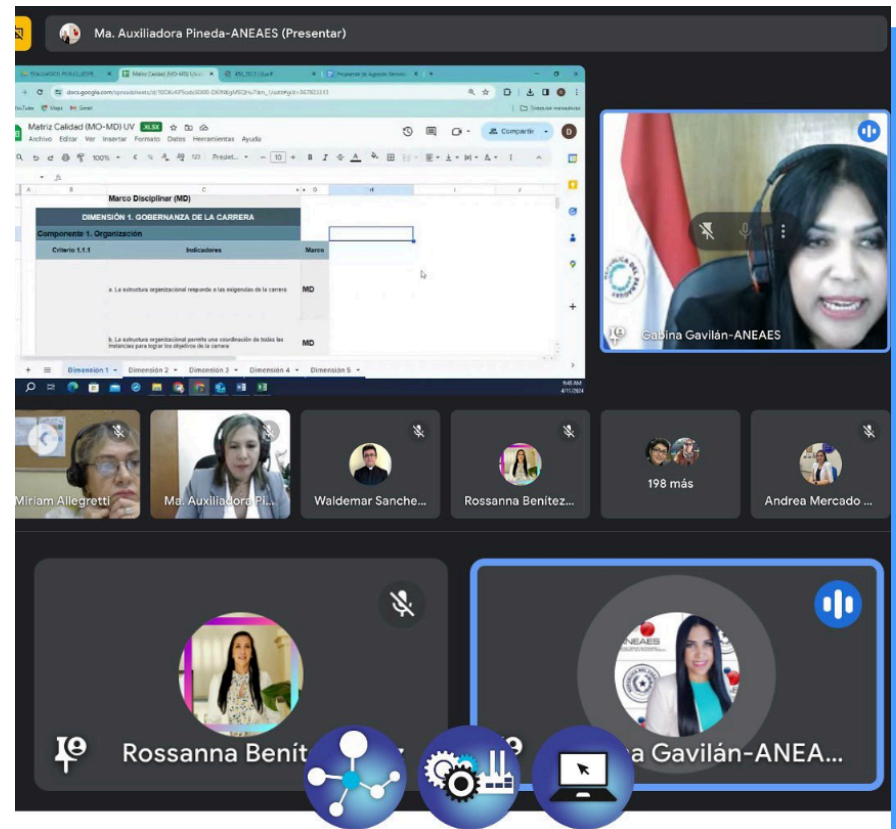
Ma. Auxiliadora Pineda-ANEAES (Presentar)

Matriz Calidad (MO-MD) UV .XLSX

Archivo Editar Ver Insertar Formato Datos Herramientas Ayuda

Compartir

Marco Disciplinar (MD)

DIMENSIÓN 1. GOBERNANZA DE LA CARRERA

Componente 1. Organización

| Criterio 1.1.1 | Indicadores | Marco |
|---|---|---|
| | a. La estructura organizacional responde a las exigencias de la carrera | MD |
| | b. La estructura organizacional permite una coordinación de todas las instancias para lograr los objetivos de la carrera | MD |

Dimensión 1 Dimensión 2 Dimensión 3 Dimensión 4 Dimensión 5

Gabina Gavilán-ANEAES

Miriam Allegretti

Ma. Auxiliadora Pi...

Waldemar Sanche...

Rossanna Benítez...

198 más

Andrea Mercado ...

Rossanna Benít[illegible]

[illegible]a Gavilán-ANEA...

ANEAES